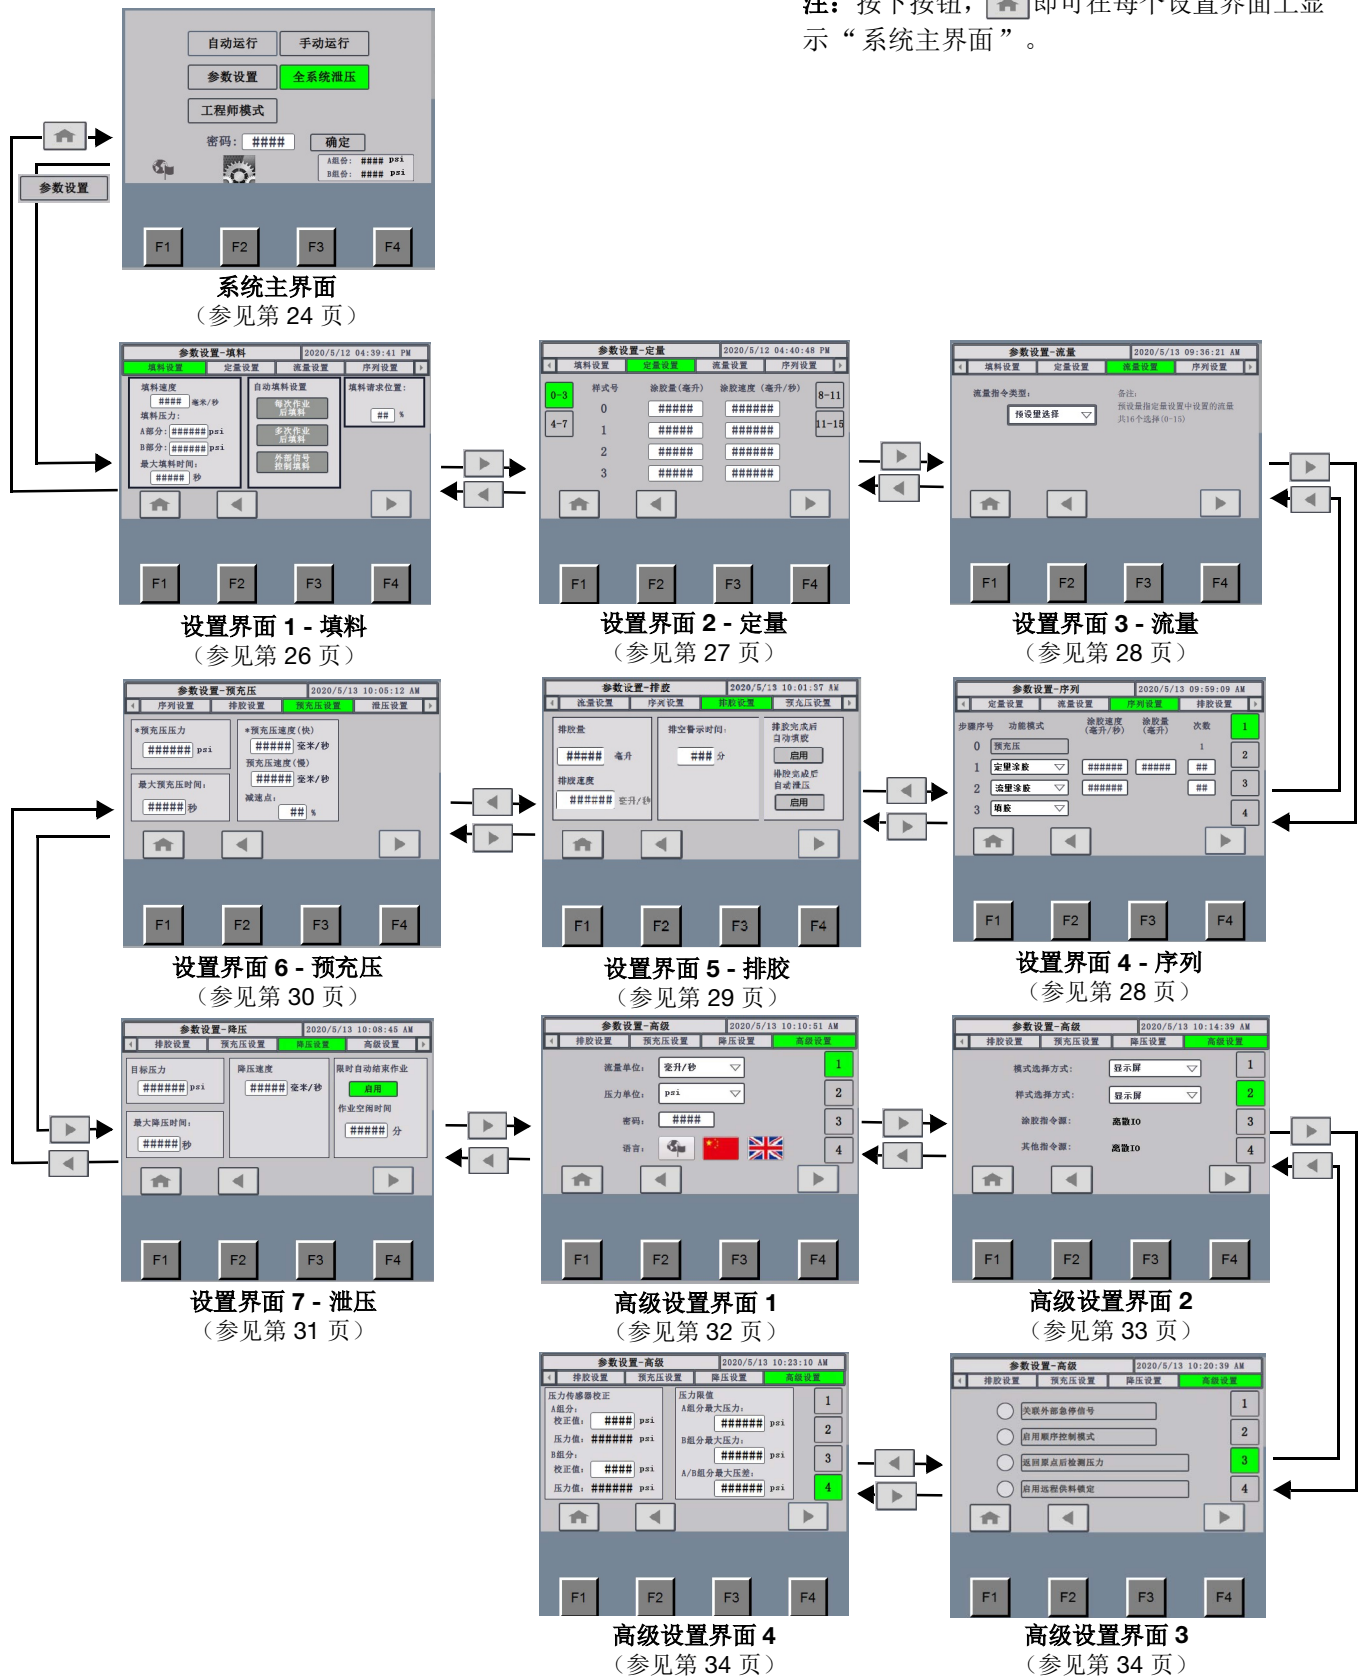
注：按下按钮，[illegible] 即可在每个设置界面上显示“系统主界面”。

自动运行 手动运行
参数设置 全系统泄压
工程师模式
密码： #### 确定
A组份： #### psi
B组份： #### psi
F1 F2 F3 F4
参数设置
系统主界面
（参见第 24 页）

参数设置-填料 2020/5/12 04:39:41 PM
填料设置 定量设置 流量设置 序列设置
填料速度 #### 毫米/秒
填料压力：
A部分：###### psi
B部分：###### psi
最大填料时间：##### 秒
自动填料设置
每次作业后填料
多次作业后填料
外部信号控制填料
填料请求位置： ## %
F1 F2 F3 F4
设置界面 1 - 填料
（参见第 26 页）

参数设置-定量 2020/5/12 04:40:48 PM
填料设置 定量设置 流量设置 序列设置
0-3 4-7 8-11 11-15
样式号 涂胶量（毫升） 涂胶速度（毫升/秒）
0 ##### ######
1 ##### ######
2 ##### ######
3 ##### ######
F1 F2 F3 F4
设置界面 2 - 定量
（参见第 27 页）

参数设置-流量 2020/5/13 09:36:21 AM
填料设置 定量设置 流量设置 序列设置
流量指令类型： 预设量选择
备注：
预设量指定量设置中设置的流量
共16个选择(0-15)
F1 F2 F3 F4
设置界面 3 - 流量
（参见第 28 页）

参数设置-预充压 2020/5/13 10:05:12 AM
序列设置 排胶设置 预充压设置 泄压设置
*预充压压力 ###### psi
最大预充压时间： ##### 秒
*预充压速度（快） ##### 毫米/秒
预充压速度（慢） ##### 毫米/秒
减速点： ## %
F1 F2 F3 F4
设置界面 6 - 预充压
（参见第 30 页）

参数设置-排胶 2020/5/13 10:01:37 AM
流量设置 序列设置 排胶设置 预充压设置
排胶量 ##### 毫升
排胶速度 ###### 毫升/秒
排空警示时间： ### 分
排胶完成后自动填胶 启用
排胶完成后自动泄压 启用
F1 F2 F3 F4
设置界面 5 - 排胶
（参见第 29 页）

参数设置-序列 2020/5/13 09:59:09 AM
定量设置 流量设置 序列设置 排胶设置
步骤序号 功能模式 涂胶速度（毫升/秒） 涂胶量（毫升） 次数
0 预充压 1
1 定量涂胶 ###### ##### ##
2 流量涂胶 ###### ##
3 填胶
1 2 3 4
F1 F2 F3 F4
设置界面 4 - 序列
（参见第 28 页）

参数设置-降压 2020/5/13 10:08:45 AM
排胶设置 预充压设置 降压设置 高级设置
目标压力 ###### psi
最大降压时间： ##### 秒
降压速度 ##### 毫米/秒
限时自动结束作业 启用
作业空闲时间 ##### 分
F1 F2 F3 F4
设置界面 7 - 泄压
（参见第 31 页）

参数设置-高级 2020/5/13 10:10:51 AM
排胶设置 预充压设置 降压设置 高级设置
流量单位： 毫升/秒
压力单位： psi
密码： ####
语言：
1 2 3 4
F1 F2 F3 F4
高级设置界面 1
（参见第 32 页）

参数设置-高级 2020/5/13 10:14:39 AM
排胶设置 预充压设置 降压设置 高级设置
模式选择方式： 显示屏
样式选择方式： 显示屏
涂胶指令源： 离散IO
其他指令源： 离散IO
1 2 3 4
F1 F2 F3 F4
高级设置界面 2
（参见第 33 页）

参数设置-高级 2020/5/13 10:23:10 AM
排胶设置 预充压设置 降压设置 高级设置
压力传感器校正
A组份：
校正值： #### psi
压力值： ###### psi
B组份：
校正值： #### psi
压力值： ###### psi
压力限值
A组分最大压力： ###### psi
B组分最大压力： ###### psi
A/B组分最大压差： ###### psi
1 2 3 4
F1 F2 F3 F4
高级设置界面 4
（参见第 34 页）

参数设置-高级 2020/5/13 10:20:39 AM
排胶设置 预充压设置 降压设置 高级设置
关联外部急停信号
启用顺序控制模式
返回原点后检测压力
启用远程供料锁定
1 2 3 4
F1 F2 F3 F4
高级设置界面 3
（参见第 34 页）